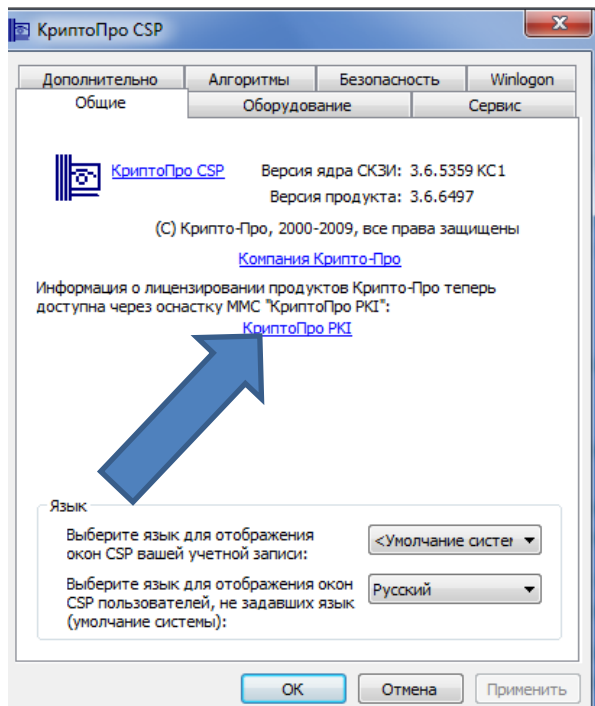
КриптоПро CSP

Дополнительно | Алгоритмы | Безопасность | Winlogon
Общие | Оборудование | Сервис

КриптоПро CSP

Версия ядра СКЗИ: 3.6.5359 КС1
Версия продукта: 3.6.6497

(С) Крипто-Про, 2000-2009, все права защищены

Компания Крипто-Про

Информация о лицензировании продуктов Крипто-Про теперь доступна через оснастку MMC "КриптоПро PKI":

КриптоПро PKI

Язык

Выберите язык для отображения окон CSP вашей учетной записи:

<Умолчание систе

Выберите язык для отображения окон CSP пользователей, не задавших язык (умолчание системы):

Русский

ОК | Отмена | Применить